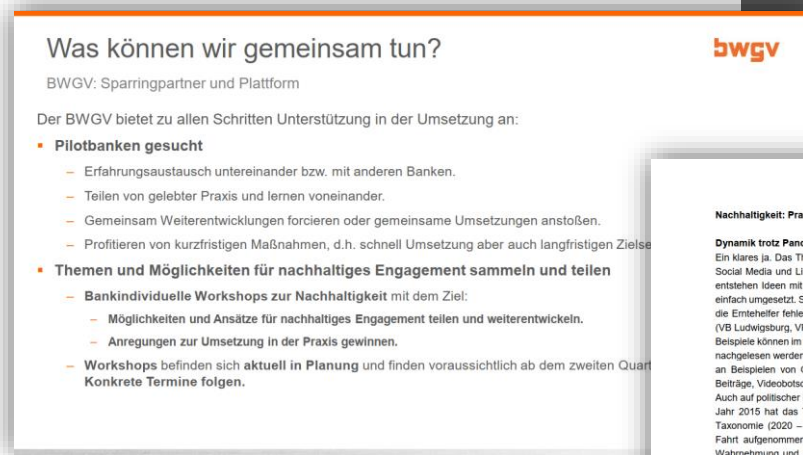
Was können wir gemeinsam tun?

bwgv

BWGV: Sparringpartner und Plattform

Der BWGV bietet zu allen Schritten Unterstützung in der Umsetzung an:

- **Pilotbanken gesucht**
  - Erfahrungsaustausch untereinander bzw. mit anderen Banken.
  - Teilen von gelebter Praxis und lernen voneinander.
  - Gemeinsam Weiterentwicklungen forcieren oder gemeinsame Umsetzungen anstoßen.
  - Profitieren von kurzfristigen Maßnahmen, d.h. schnell Umsetzung aber auch langfristigen Zielse
- **Themen und Möglichkeiten für nachhaltiges Engagement sammeln und teilen**
  - **Bankindividuelle Workshops zur Nachhaltigkeit** mit dem Ziel:
    - **Möglichkeiten und Ansätze für nachhaltiges Engagement teilen und weiterentwickeln.**
    - **Anregungen zur Umsetzung in der Praxis gewinnen.**
  - **Workshops** befinden sich **aktuell in Planung** und finden voraussichtlich ab dem zweiten Quart **Konkrete Termine folgen.**

Nachhaltigkeit: Pra

Dynamik trotz Pand
Ein klares ja. Das T
Social Media und Li
entstehen Ideen mit
einfach umgesetzt. S
die Erntehelfer fehle
(VB Ludwigsburg, VI
Beispiele können im
nachgelesen werden
an Beispielen von C
Beiträge, Videobots
Auch auf politischer
Jahr 2015 hat das
Taxonomie (2020 –
Fahrt aufgenommen
Wahrnehmung und